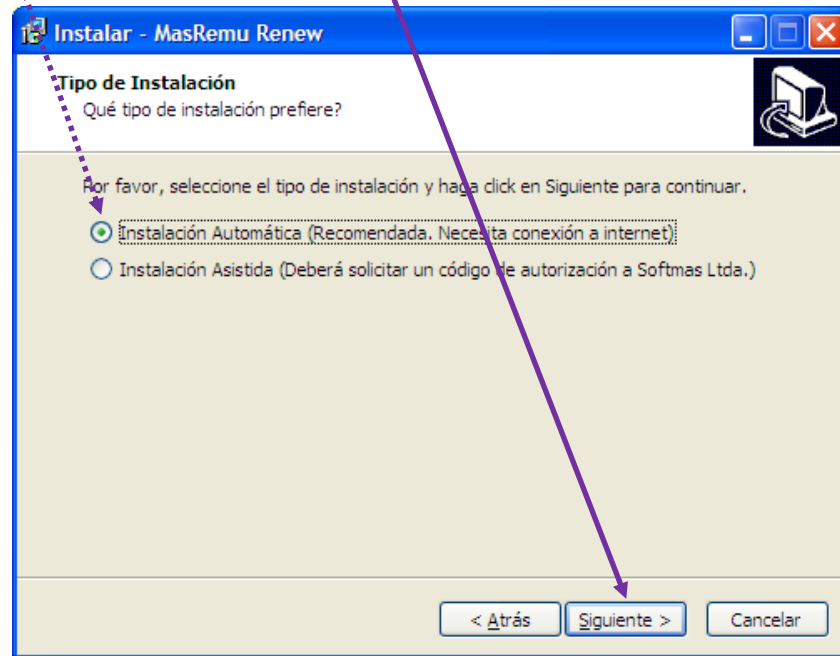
Instalar - MasRemu Renew

Tipo de Instalación
Qué tipo de instalación prefiere?

Por favor, seleccione el tipo de instalación y haga click en Siguiente para continuar.

Instalación Automática (Recomendada. Necesita conexión a internet)

Instalación Asistida (Deberá solicitar un código de autorización a Softmas Ltda.)

< Atrás | Siguiente > | Cancelar